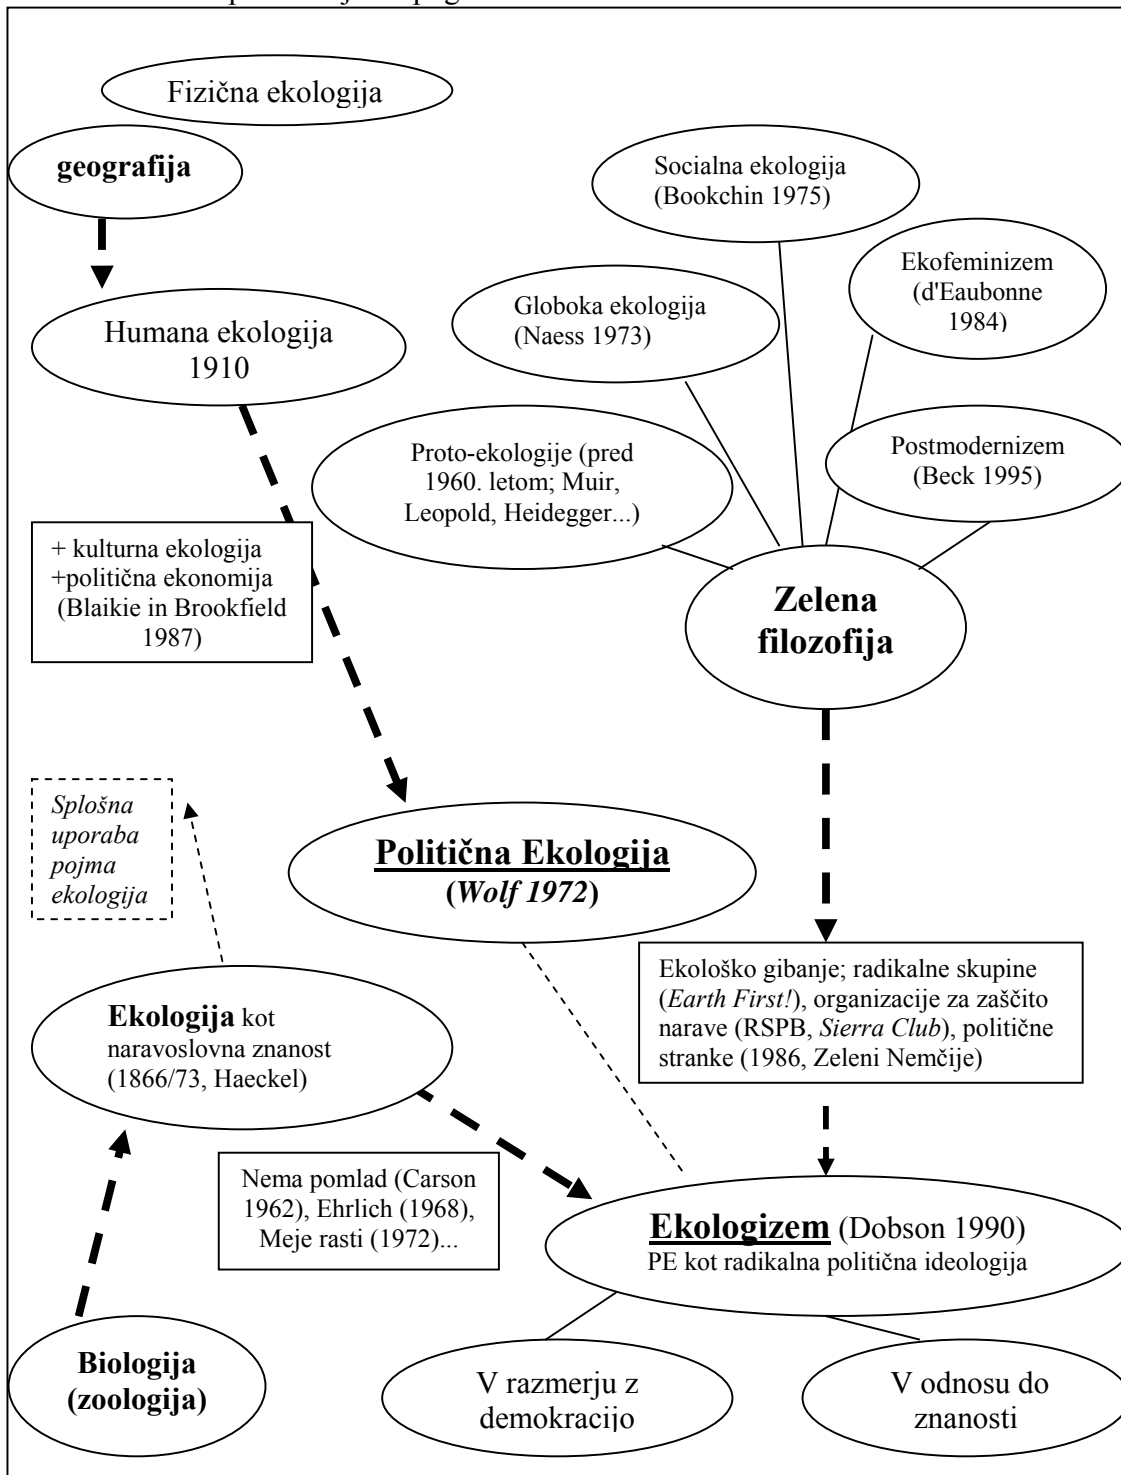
Fizična ekologija

**geografija**

Socialna ekologija (Bookchin 1975)

Ekofeminizem (d'Eaubonne 1984)

Globoka ekologija (Naess 1973)

Humana ekologija 1910

Proto-ekologije (pred 1960. letom; Muir, Leopold, Heidegger...)

Postmodernizem (Beck 1995)

+ kulturna ekologija +politična ekonomija (Blaikie in Brookfield 1987)

**Zelena filozofija**

*Splošna uporaba pojma ekologija*

**Politična Ekologija (*Wolf 1972*)**

Ekološko gibanje; radikalne skupine (*Earth First!*), organizacije za zaščito narave (RSPB, *Sierra Club*), politične stranke (1986, Zeleni Nemčije)

**Ekologija** kot naravoslovna znanost (1866/73, Haeckel)

Nema pomlad (Carson 1962), Ehrlich (1968), Meje rasti (1972)...

**Ekologizem** (Dobson 1990)
PE kot radikalna politična ideologija

**Biologija (zoologija)**

V razmerju z demokracijo

V odnosu do znanosti